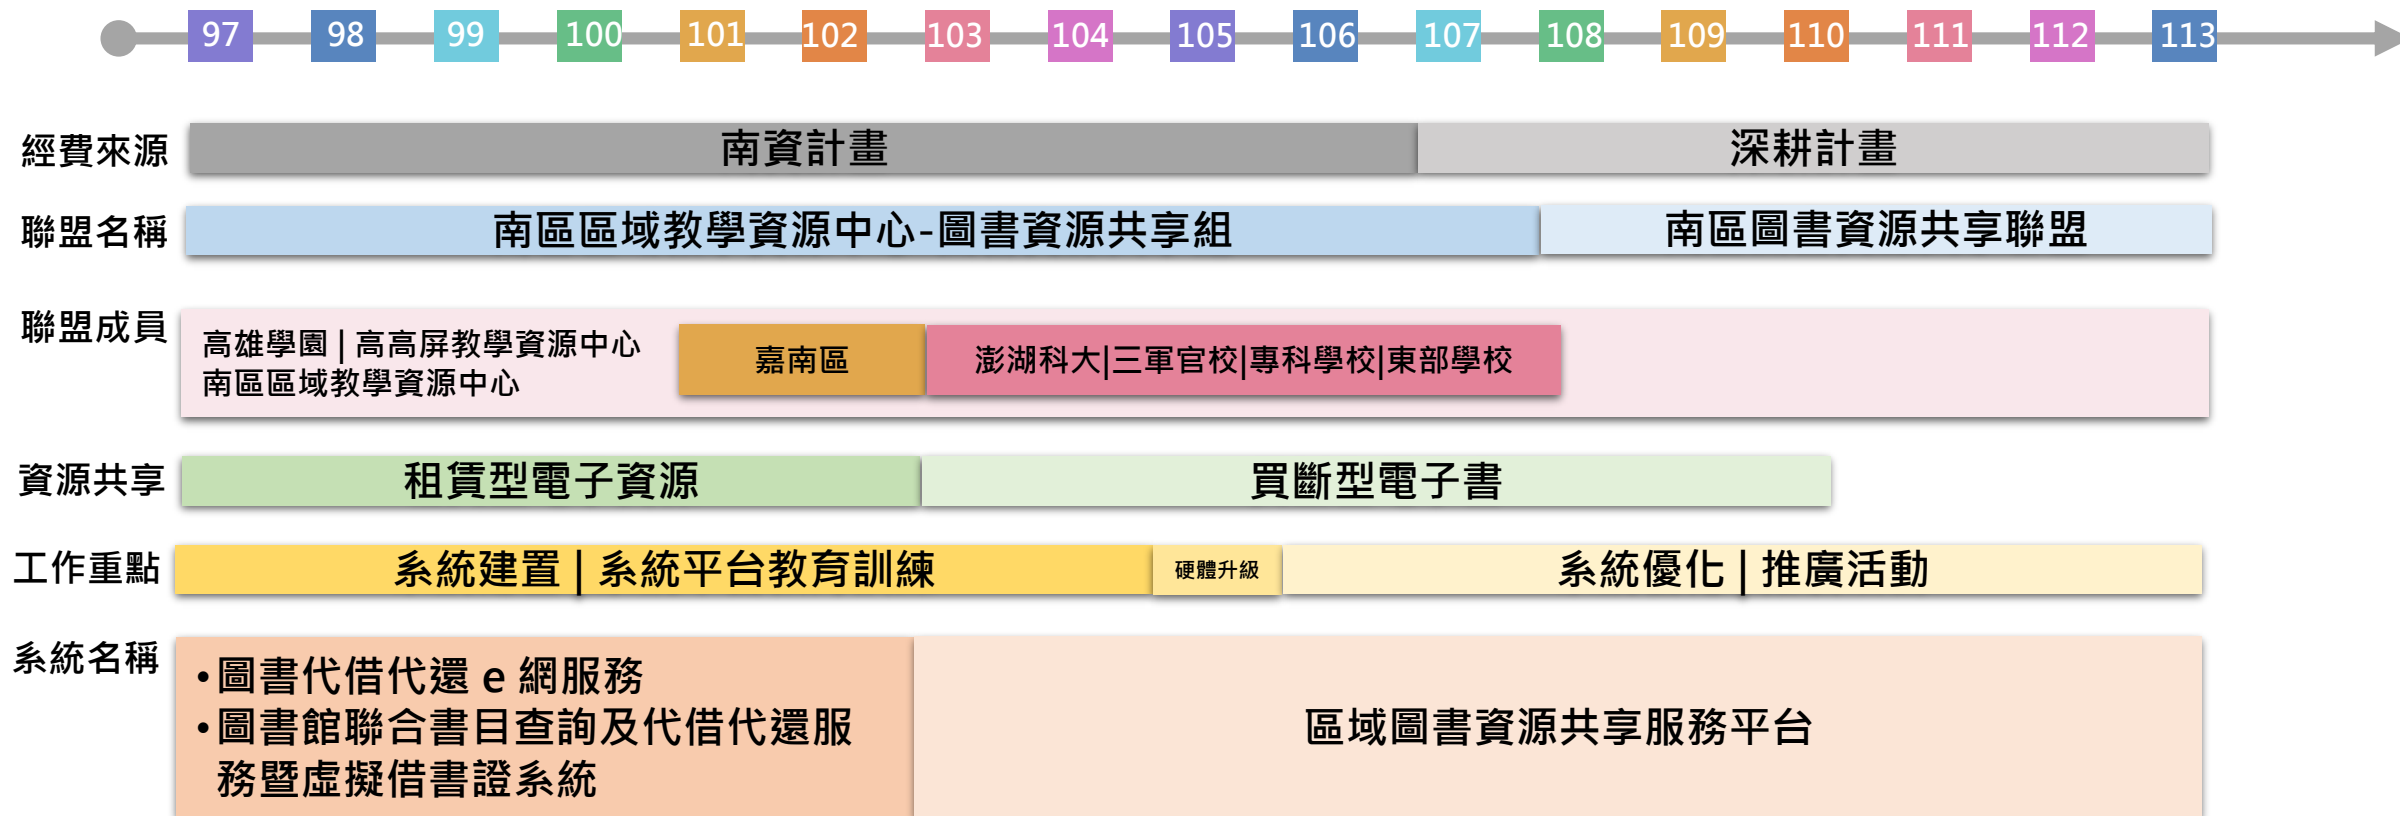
97 98 99 100 101 102 103 104 105 106 107 108 109 110 111 112 113

經費來源 南資計畫 深耕計畫

聯盟名稱 南區區域教學資源中心-圖書資源共享組 南區圖書資源共享聯盟

聯盟成員 高雄學園 | 高高屏教學資源中心 南區區域教學資源中心 嘉南區 澎湖科大|三軍官校|專科學校|東部學校

資源共享 租賃型電子資源 買斷型電子書

工作重點 系統建置 | 系統平台教育訓練 硬體升級 系統優化 | 推廣活動

系統名稱
• 圖書代借代還 e 網服務
• 圖書館聯合書目查詢及代借代還服務暨虛擬借書證系統

區域圖書資源共享服務平台